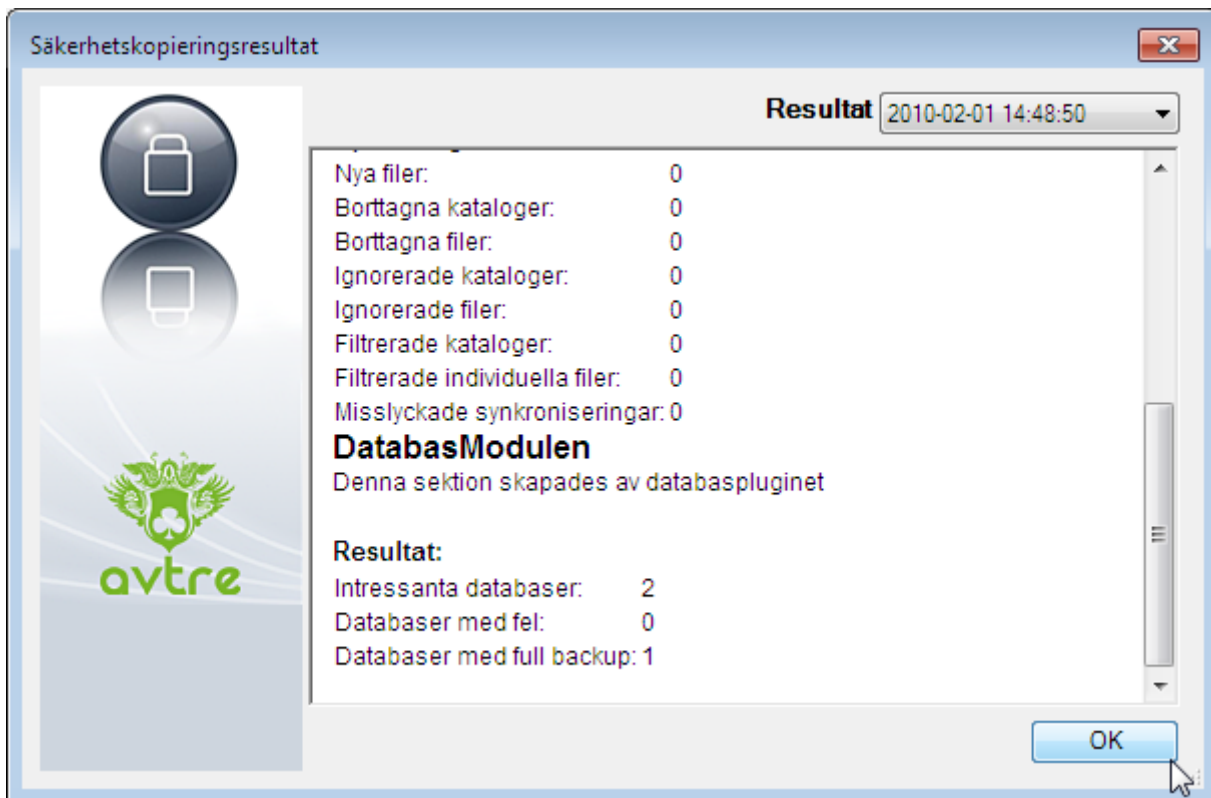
Säkerhetskopieringsresultat

avtre

Resultat 2010-02-01 14:48:50

| | |
|---|---|
| Nya filer: | 0 |
| Borttagna kataloger: | 0 |
| Borttagna filer: | 0 |
| Ignorerade kataloger: | 0 |
| Ignorerade filer: | 0 |
| Filtrerade kataloger: | 0 |
| Filtrerade individuella filer: | 0 |
| Misslyckade synkroniseringar: | 0 |

DatabasModulen

Denna sektion skapades av databaspluginet

Resultat:

| | |
|---|---|
| Intressanta databaser: | 2 |
| Databaser med fel: | 0 |
| Databaser med full backup: | 1 |

OK